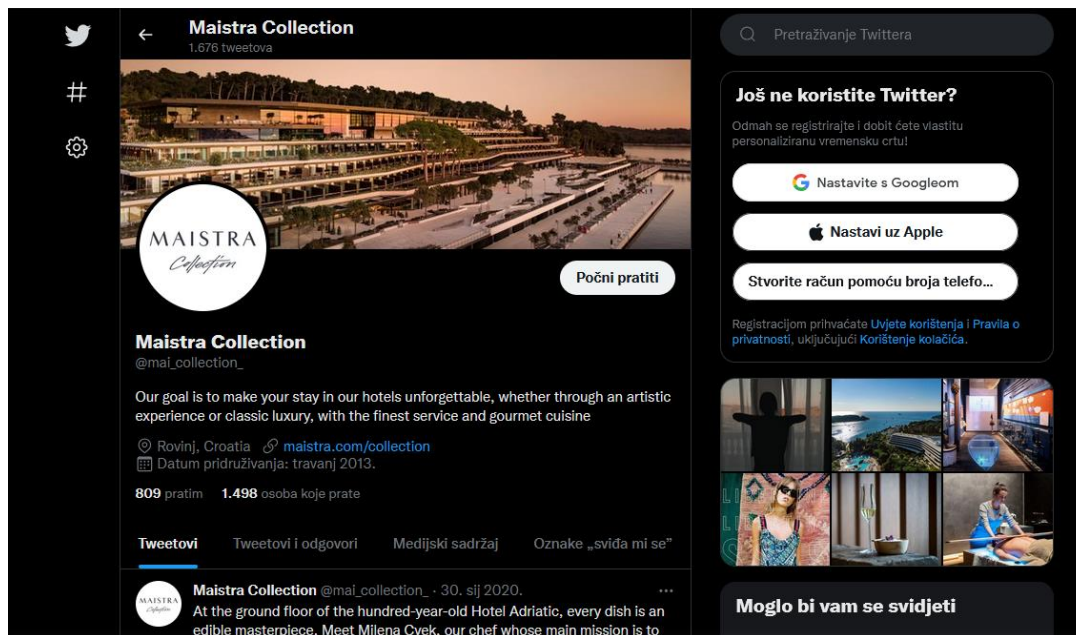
Maistra Collection
1.676 tweetova

MAISTRA
Collection

Počni pratiti

Maistra Collection
@mai_collection_

Our goal is to make your stay in our hotels unforgettable, whether through an artistic experience or classic luxury, with the finest service and gourmet cuisine

Rovinj, Croatia maistra.com/collection
Datum pridruživanja: travanj 2013.

809 pratim 1.498 osoba koje prate

Tweetovi Tweetovi i odgovori Medijski sadržaj Oznake „sviđa mi se"

MAISTRA Collection
Maistra Collection @mai_collection_ · 30. sij 2020.
At the ground floor of the hundred-year-old Hotel Adriatic, every dish is an edible masterpiece. Meet Milena Cvek, our chef whose main mission is to

Pretraživanje Twittera

Još ne koristite Twitter?
Odmah se registrirajte i dobit ćete vlastitu personaliziranu vremensku crtu!

Nastavite s Googleom
Nastavi uz Apple
Stvorite račun pomoću broja telefo...

Registracijom prihvaćate Uvjete korištenja i Pravila o privatnosti, uključujući Korištenje kolačića.

Moglo bi vam se svidjeti